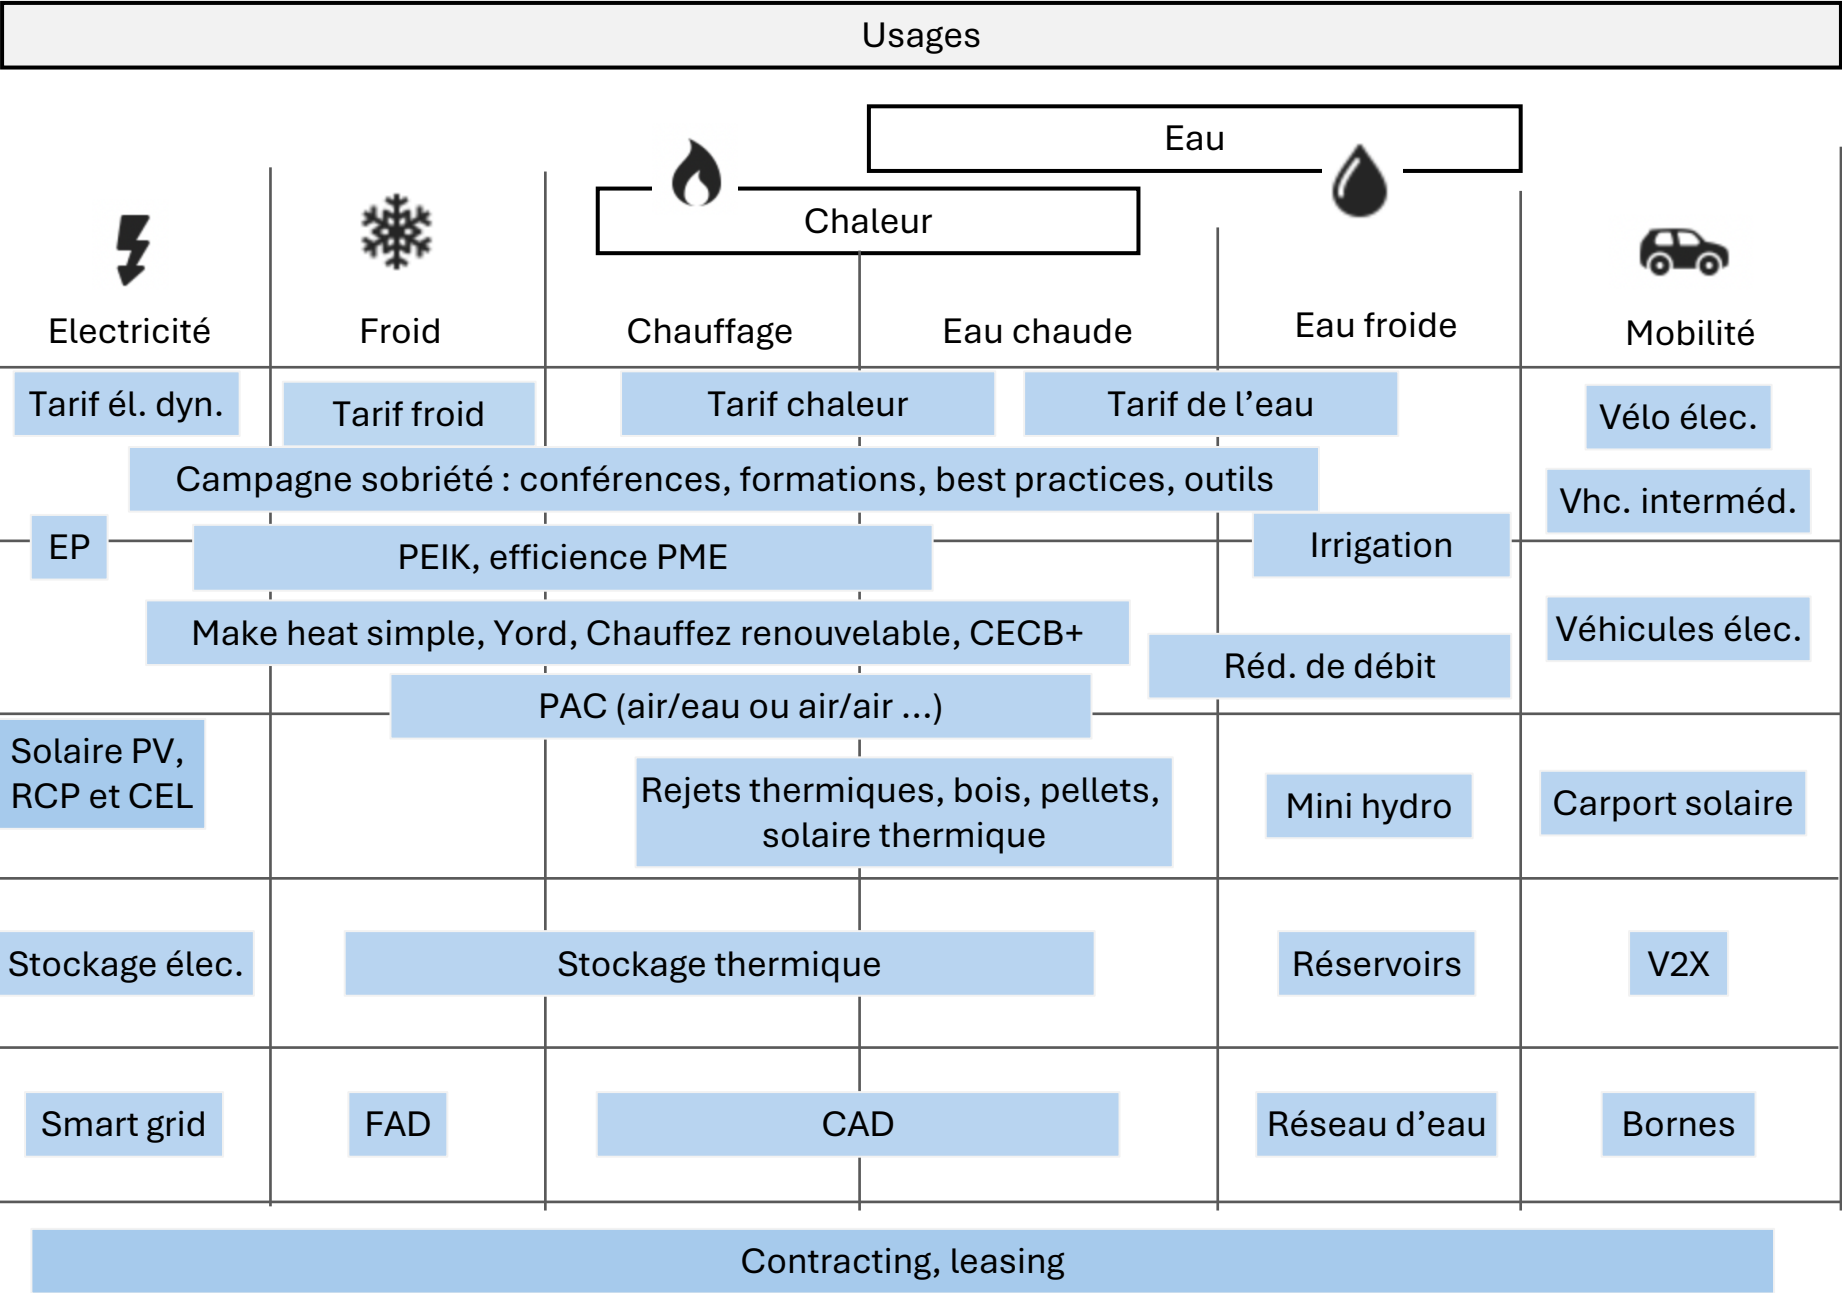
Usages

Eau

Chaleur

Electricité

Froid

Chauffage

Eau chaude

Eau froide

Mobilité

Tarif él. dyn.

Tarif froid

Tarif chaleur

Tarif de l’eau

Vélo élec.

Campagne sobriété : conférences, formations, best practices, outils

Vhc. interméd.

EP

PEIK, efficience PME

Irrigation

Make heat simple, Yord, Chauffez renouvelable, CECB+

Véhicules élec.

Réd. de débit

PAC (air/eau ou air/air ...)

Solaire PV, RCP et CEL

Rejets thermiques, bois, pellets, solaire thermique

Mini hydro

Carport solaire

Stockage élec.

Stockage thermique

Réservoirs

V2X

Smart grid

FAD

CAD

Réseau d’eau

Bornes

Contracting, leasing